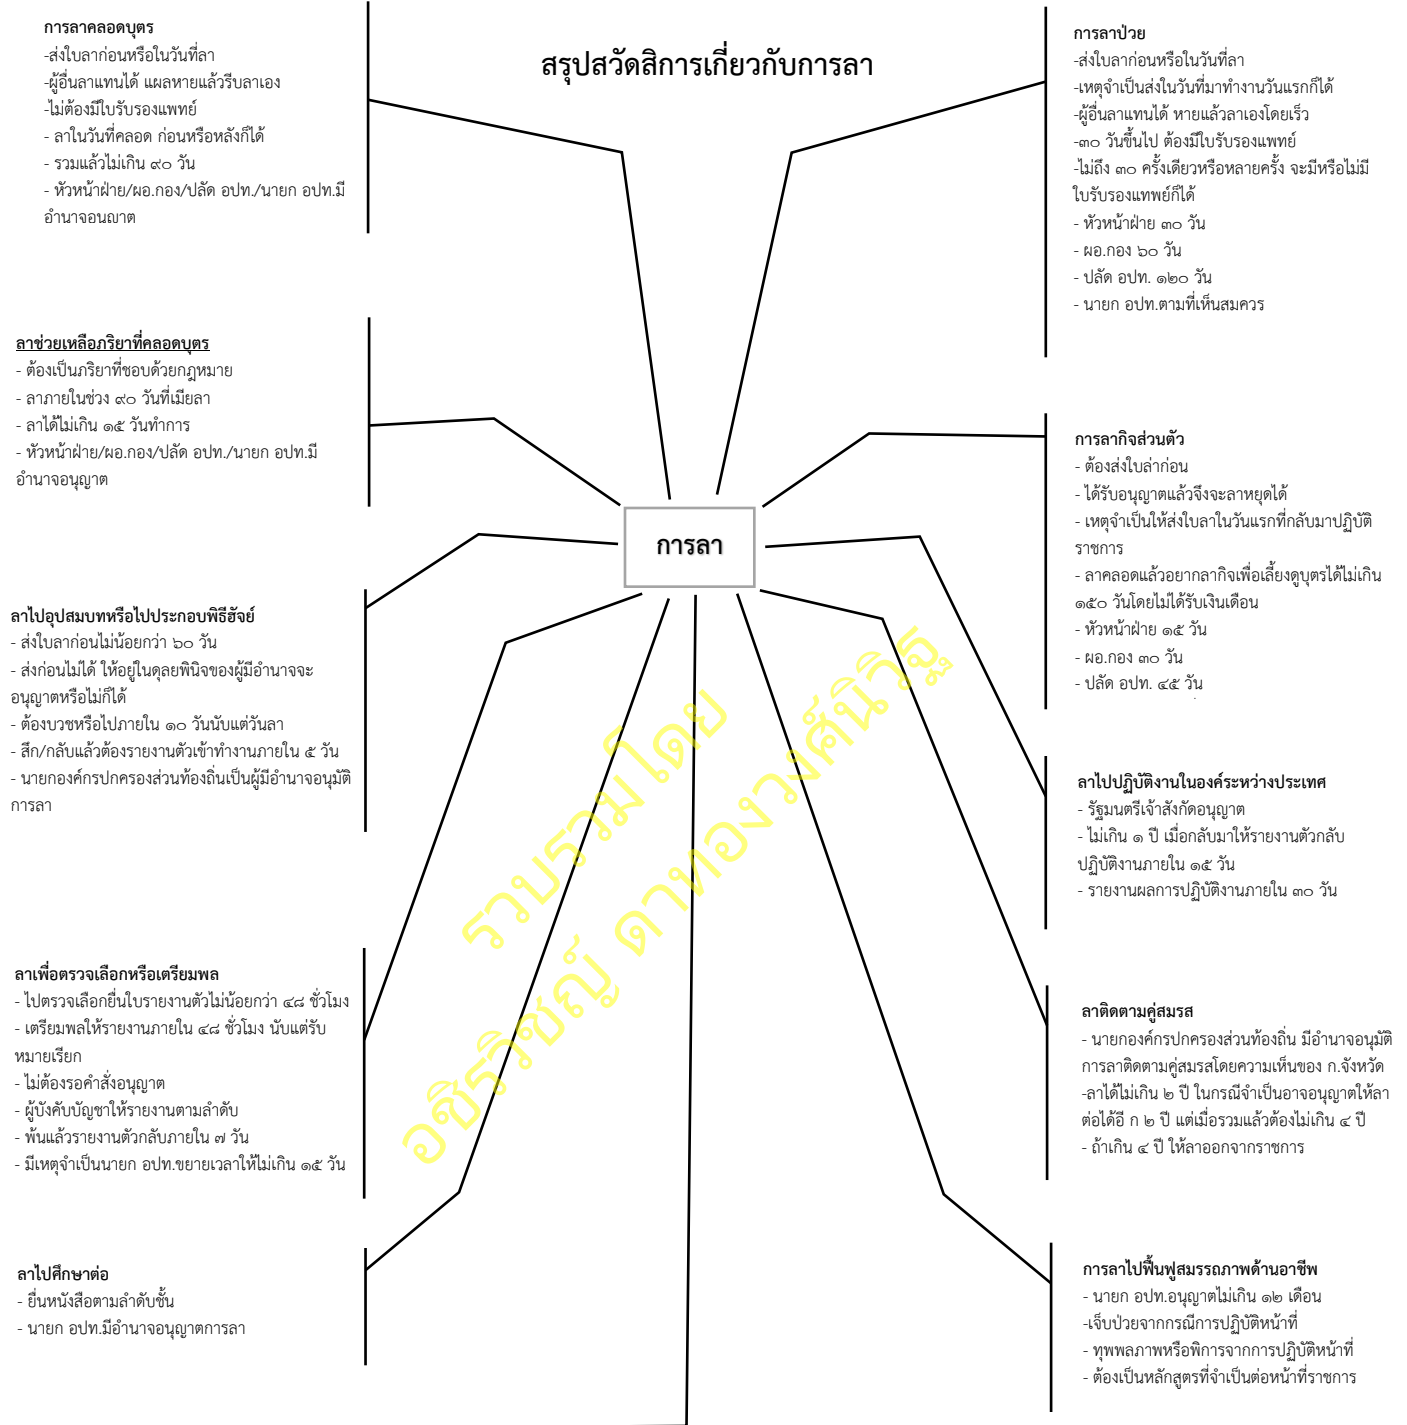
สรุปสวัดสิการเกี่ยวกับการลา

การลาคลอดบุตร
-ส่งใบลาก่อนหรือในวันที่ลา
-ผู้อื่นลาแทนได้ แผลหายแล้วรีบลาเอง
-ไม่ต้องมีใบรับรองแพทย์
- ลาในวันที่คลอด ก่อนหรือหลังก็ได้
- รวมแล้วไม่เกิน ๙๐ วัน
- หัวหน้าฝ่าย/ผอ.กอง/ปลัด อปท./นายก อปท.มีอำนาจอนุญาต

ลาช่วยเหลือภริยาที่คลอดบุตร
- ต้องเป็นภริยาที่ชอบด้วยกฎหมาย
- ลาภายในช่วง ๙๐ วันที่เมียลา
- ลาได้ไม่เกิน ๑๕ วันทำการ
- หัวหน้าฝ่าย/ผอ.กอง/ปลัด อปท./นายก อปท.มีอำนาจอนุญาต

ลาไปอุปสมบทหรือไปประกอบพิธีฮัจย์
- ส่งใบลาก่อนไม่น้อยกว่า ๖๐ วัน
- ส่งก่อนไม่ได้ ให้อยู่ในดุลยพินิจของผู้มีอำนาจจะอนุญาตหรือไม่ก็ได้
- ต้องบวชหรือไปภายใน ๑๐ วันนับแต่วันลา
- สึก/กลับแล้วต้องรายงานตัวเข้าทำงานภายใน ๕ วัน
- นายกองค์กรปกครองส่วนท้องถิ่นเป็นผู้มีอำนาจอนุมัติการลา

ลาเพื่อตรวจเลือกหรือเตรียมพล
- ไปตรวจเลือกยื่นใบรายงานตัวไม่น้อยกว่า ๔๘ ชั่วโมง
- เตรียมพลให้รายงานภายใน ๔๘ ชั่วโมง นับแต่รับหมายเรียก
- ไม่ต้องรอคำสั่งอนุญาต
- ผู้บังคับบัญชาให้รายงานตามลำดับ
- พ้นแล้วรายงานตัวกลับภายใน ๗ วัน
- มีเหตุจำเป็นนายก อปท.ขยายเวลาให้ไม่เกิน ๑๕ วัน

ลาไปศึกษาต่อ
- ยื่นหนังสือตามลำดับชั้น
- นายก อปท.มีอำนาจอนุญาตการลา

การลา

การลาป่วย
-ส่งใบลาก่อนหรือในวันที่ลา
-เหตุจำเป็นส่งในวันที่มาทำงานวันแรกก็ได้
-ผู้อื่นลาแทนได้ หายแล้วลาเองโดยเร็ว
-๓๐ วันขึ้นไป ต้องมีใบรับรองแพทย์
-ไม่ถึง ๓๐ ครั้งเดียวหรือหลายครั้ง จะมีหรือไม่มีใบรับรองแพทย์ก็ได้
- หัวหน้าฝ่าย ๓๐ วัน
- ผอ.กอง ๖๐ วัน
- ปลัด อปท. ๑๒๐ วัน
- นายก อปท.ตามที่เห็นสมควร

การลากิจส่วนตัว
- ต้องส่งใบล่าก่อน
- ได้รับอนุญาตแล้วจึงจะลาหยุดได้
- เหตุจำเป็นให้ส่งใบลาในวันแรกที่กลับมาปฏิบัติราชการ
- ลาคลอดแล้วอยากลากิจเพื่อเลี้ยงดูบุตรได้ไม่เกิน ๑๕๐ วันโดยไม่ได้รับเงินเดือน
- หัวหน้าฝ่าย ๑๕ วัน
- ผอ.กอง ๓๐ วัน
- ปลัด อปท. ๔๕ วัน

ลาไปปฏิบัติงานในองค์ระหว่างประเทศ
- รัฐมนตรีเจ้าสังกัดอนุญาต
- ไม่เกิน ๑ ปี เมื่อกลับมาให้รายงานตัวกลับปฏิบัติงานภายใน ๑๕ วัน
- รายงานผลการปฏิบัติงานภายใน ๓๐ วัน

ลาติดตามคู่สมรส
- นายกองค์กรปกครองส่วนท้องถิ่น มีอำนาจอนุมัติการลาติดตามคู่สมรสโดยความเห็นของ ก.จังหวัด
-ลาได้ไม่เกิน ๒ ปี ในกรณีจำเป็นอาจอนุญาตให้ลาต่อได้อีก ก ๒ ปี แต่เมื่อรวมแล้วต้องไม่เกิน ๔ ปี
- ถ้าเกิน ๔ ปี ให้ลาออกจากราชการ

การลาไปฟื้นฟูสมรรถภาพด้านอาชีพ
- นายก อปท.อนุญาตไม่เกิน ๑๒ เดือน
-เจ็บป่วยจากกรณีการปฏิบัติหน้าที่
- ทุพพลภาพหรือพิการจากการปฏิบัติหน้าที่
- ต้องเป็นหลักสูตรที่จำเป็นต่อหน้าที่ราชการ

รวบรวมโดย
อธิวิชญ์ ดาทองวงศ์นิวุฒิ